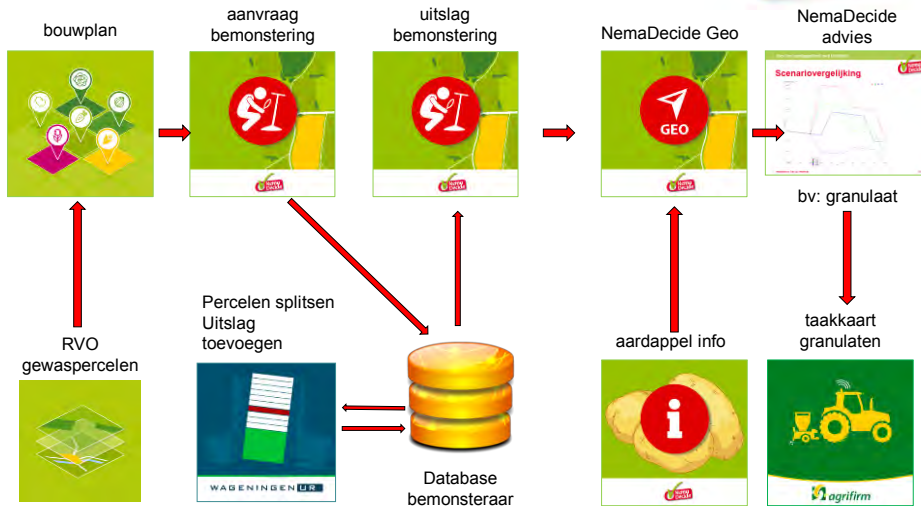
bouwplan

aanvraag bemonstering

uitslag bemonstering

NemaDecide Geo

NemaDecide advies

GEO

Scenariovergelijking

bv: granulaat

RVO gewaspercelen

Percelen splitsen Uitslag toevoegen

aardappel info

taakkaart granulaten

WAGENINGEN UR

Database bemonsteraar

agrifirm